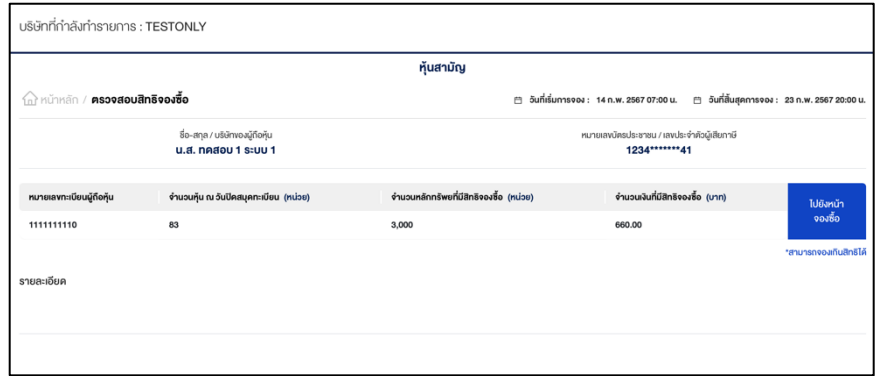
บริษัทที่กำลังทำรายการ : TESTONLY

หุ้นสามัญ

หน้าหลัก / ตรวจสอบสิทธิจองซื้อ

วันที่เริ่มการจอง : 14 ก.พ. 2567 07:00 น.

วันที่สิ้นสุดการจอง : 23 ก.พ. 2567 20:00 น.

ชื่อ-สกุล / บริษัทของผู้ถือหุ้น
น.ส. ทดสอบ 1 ระบบ 1

หมายเลขบัตรประชาชน / เลขประจำตัวผู้เสียภาษี
1234*******41

| หมายเลขทะเบียนผู้ถือหุ้น | จำนวนหุ้น ณ วันปิดสมุดทะเบียน (หน่วย) | จำนวนหลักทรัพย์ที่มีสิทธิจองซื้อ (หน่วย) | จำนวนเงินที่มีสิทธิจองซื้อ (บาท) |
|---|---|---|---|
| 1111111110 | 83 | 3,000 | 660.00 |

ไปยังหน้าจองซื้อ

*สามารถจองเกินสิทธิได้

รายละเอียด